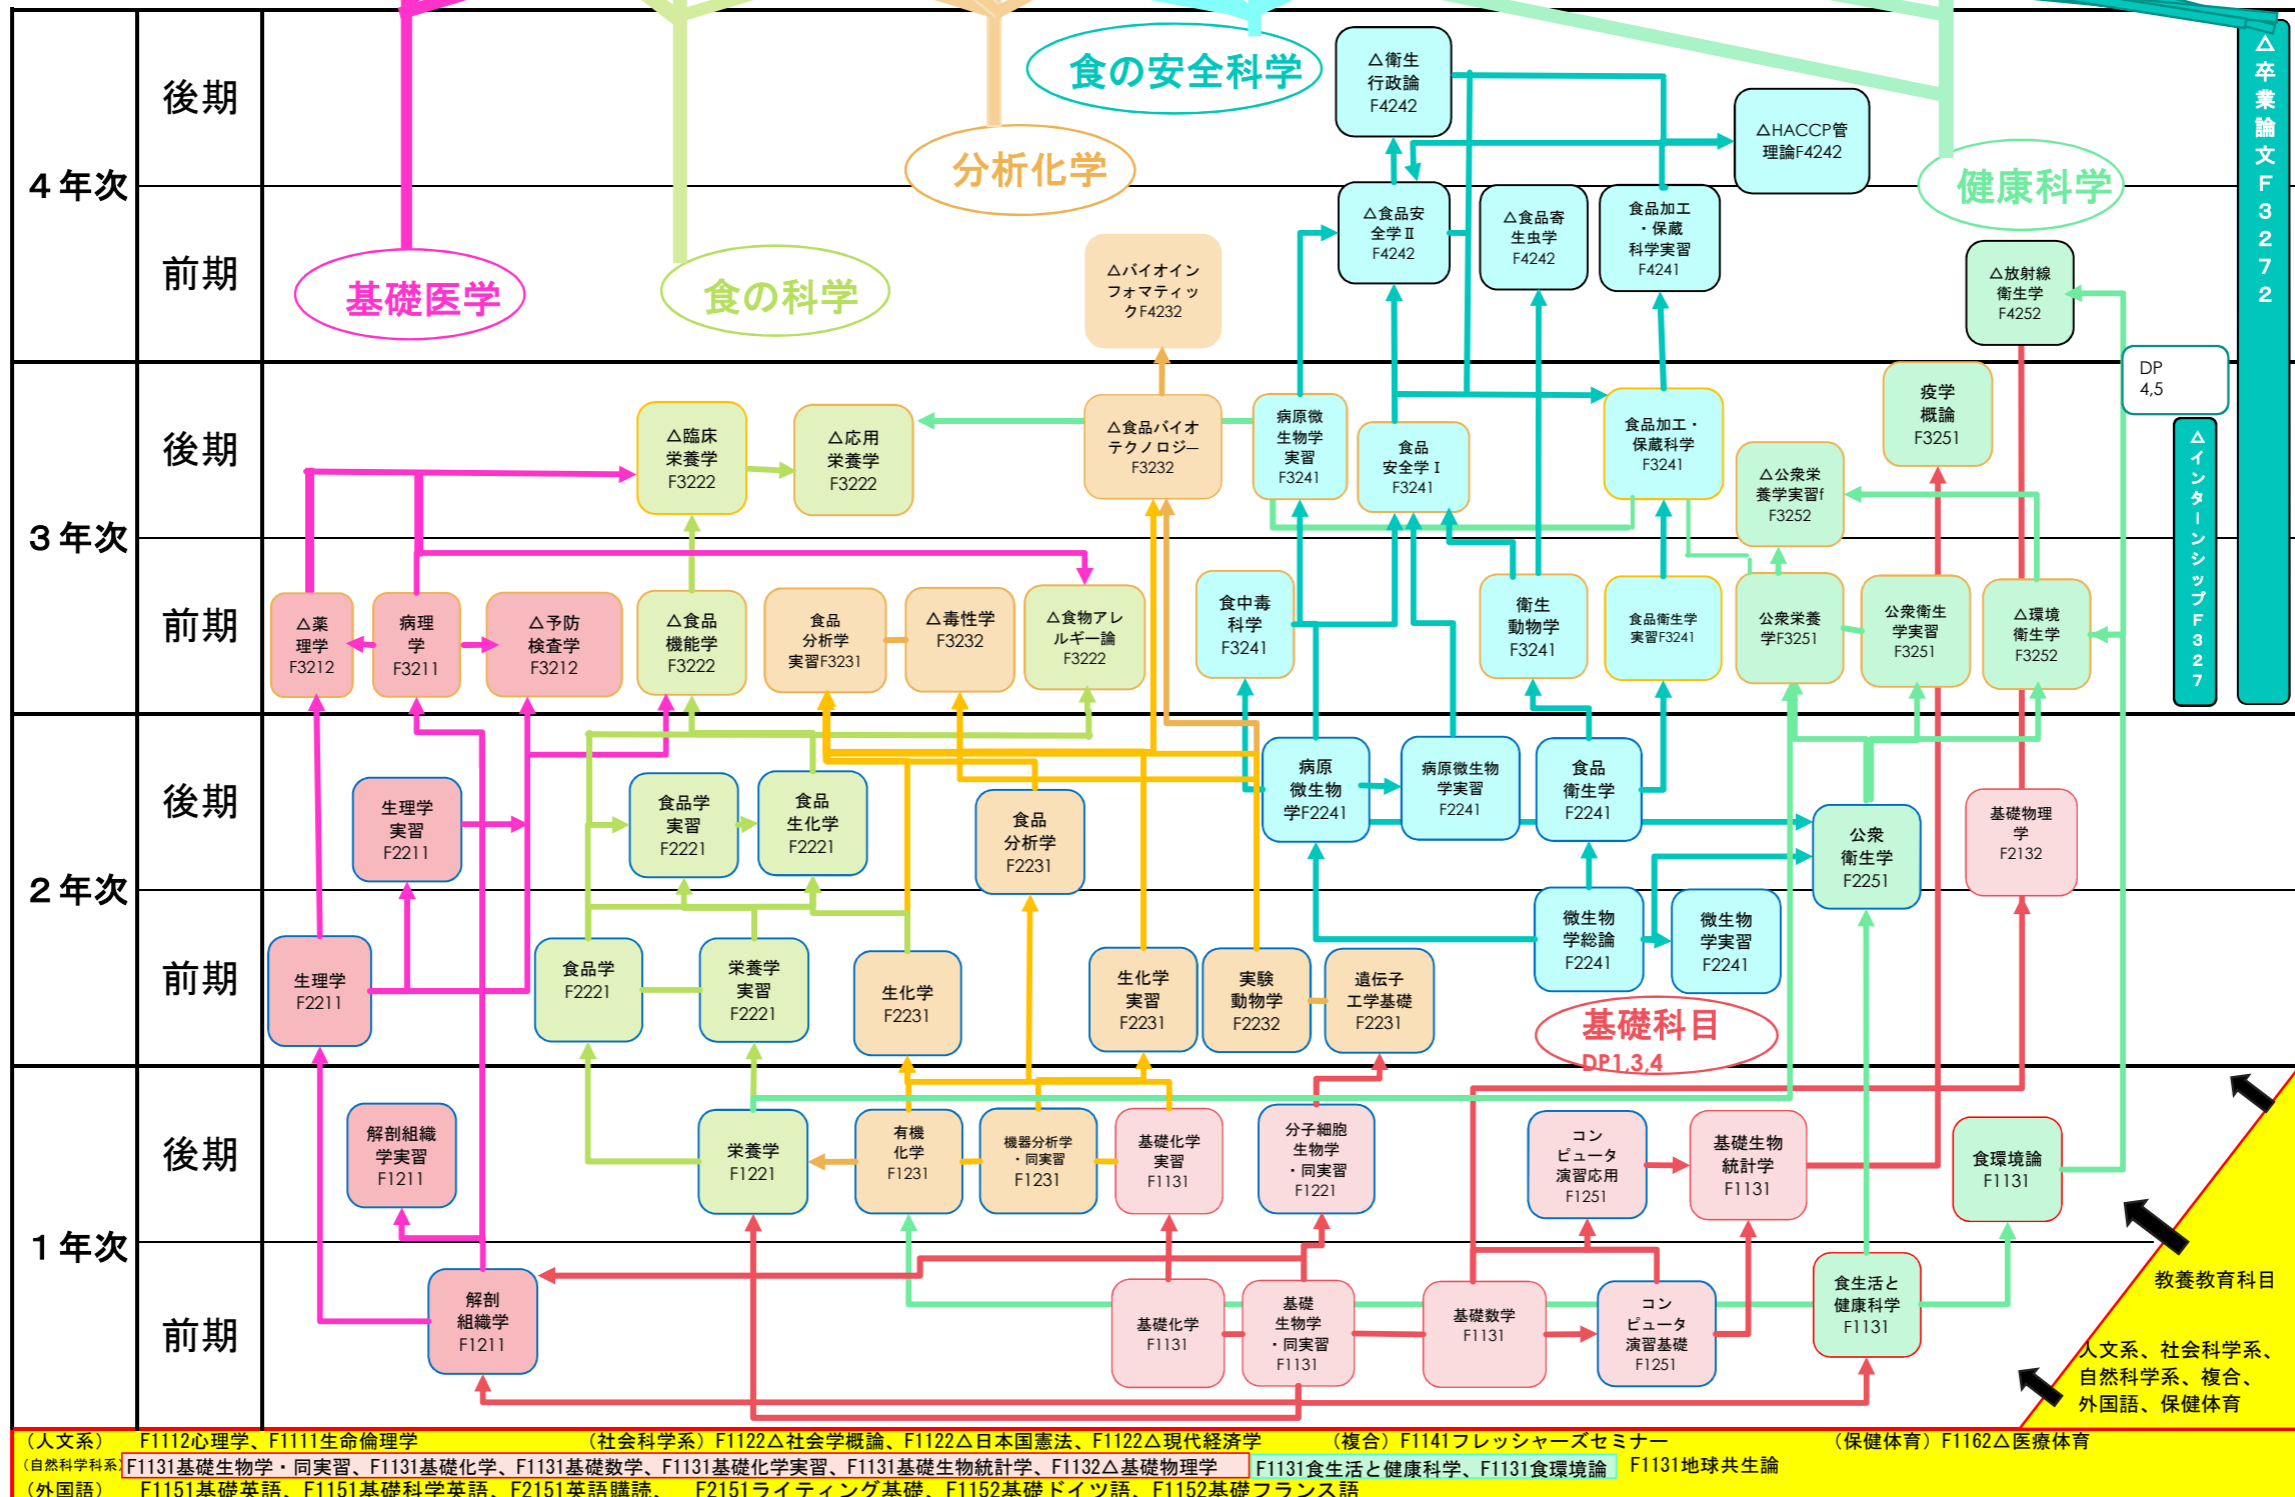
4年次
後期
前期
3年次
後期
前期
2年次
後期
前期
1年次
後期
前期

食の安全科学
分析化学
基礎医学
食の科学
健康科学

△衛生行政論 F4242
△HACCP管理論F4242
△食品安全学Ⅱ F4242
△食品寄生虫学 F4242
食品加工・保蔵科学実習 F4241
△バイオインフォマティックF4232
△放射線衛生学 F4252
△卒業論文F3272
DP 4,5
△インターンシップF327

△臨床栄養学 F3222
△応用栄養学 F3222
△食品バイオテクノロジー F3232
病原微生物学実習 F3241
食品安全学Ⅰ F3241
食品加工・保蔵科学 F3241
△公衆栄養学実習f F3252
疫学概論 F3251

△薬理学 F3212
病理学 F3211
△予防検査学 F3212
△食品機能学 F3222
食品分析学実習F3231
△毒性学 F3232
△食物アレルギー論 F3222
食中毒科学 F3241
衛生動物学 F3241
食品衛生学実習F3241
公衆栄養学F3251
公衆衛生学実習 F3251
△環境衛生学 F3252

生理学実習 F2211
食品学実習 F2221
食品生化学 F2221
食品分析学 F2231
病原微生物学F2241
病原微生物学実習 F2241
食品衛生学 F2241
公衆衛生学 F2251
基礎物理学 F2132

生理学 F2211
食品学 F2221
栄養学実習 F2221
生化学 F2231
生化学実習 F2231
実験動物学 F2232
遺伝子工学基礎 F2231
微生物学総論 F2241
微生物学実習 F2241
基礎科目
DP1,3,4

解剖組織学実習 F1211
栄養学 F1221
有機化学 F1231
機器分析学・同実習 F1231
基礎化学実習 F1131
分子細胞生物学・同実習 F1221
コンピュータ演習応用 F1251
基礎生物統計学 F1131
食環境論 F1131

解剖組織学 F1211
基礎化学 F1131
基礎生物学・同実習 F1131
基礎数学 F1131
コンピュータ演習基礎 F1251
食生活と健康科学 F1131

教養教育科目
人文系、社会科学系、自然科学系、複合、外国語、保健体育

(人文系) F1112心理学、F1111生命倫理学 (社会科学系) F1122△社会学概論、F1122△日本国憲法、F1122△現代経済学 (複合) F1141フレッシャーズセミナー (保健体育) F1162△医療体育
(自然科学系) F1131基礎生物学・同実習、F1131基礎化学、F1131基礎数学、F1131基礎化学実習、F1131基礎生物統計学、F1132△基礎物理学 F1131食生活と健康科学、F1131食環境論 F1131地球共生論
(外国語) F1151基礎英語、F1151基礎科学英語、F2151英語購読、F2151ライティング基礎、F1152基礎ドイツ語、F1152基礎フランス語